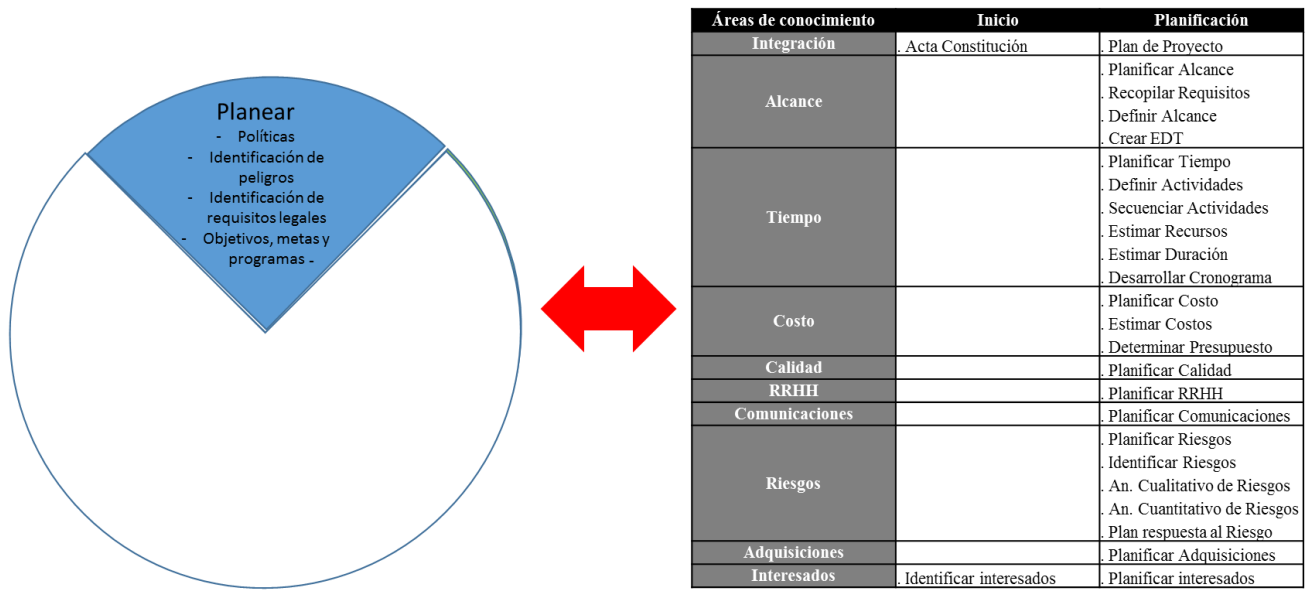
Planear
- Políticas
- Identificación de peligros
- Identificación de requisitos legales
- Objetivos, metas y programas -

| Áreas de conocimiento | Inicio | Planificación |
|---|---|---|
| Integración | . Acta Constitución | . Plan de Proyecto |
| Alcance | | . Planificar Alcance<br>. Recopilar Requisitos<br>. Definir Alcance<br>. Crear EDT |
| Tiempo | | . Planificar Tiempo<br>. Definir Actividades<br>. Secuenciar Actividades<br>. Estimar Recursos<br>. Estimar Duración<br>. Desarrollar Cronograma |
| Costo | | . Planificar Costo<br>. Estimar Costos<br>. Determinar Presupuesto |
| Calidad | | . Planificar Calidad |
| RRHH | | . Planificar RRHH |
| Comunicaciones | | . Planificar Comunicaciones |
| Riesgos | | . Planificar Riesgos<br>. Identificar Riesgos<br>. An. Cualitativo de Riesgos<br>. An. Cuantitativo de Riesgos<br>. Plan respuesta al Riesgo |
| Adquisiciones | | . Planificar Adquisiciones |
| Interesados | . Identificar interesados | . Planificar interesados |